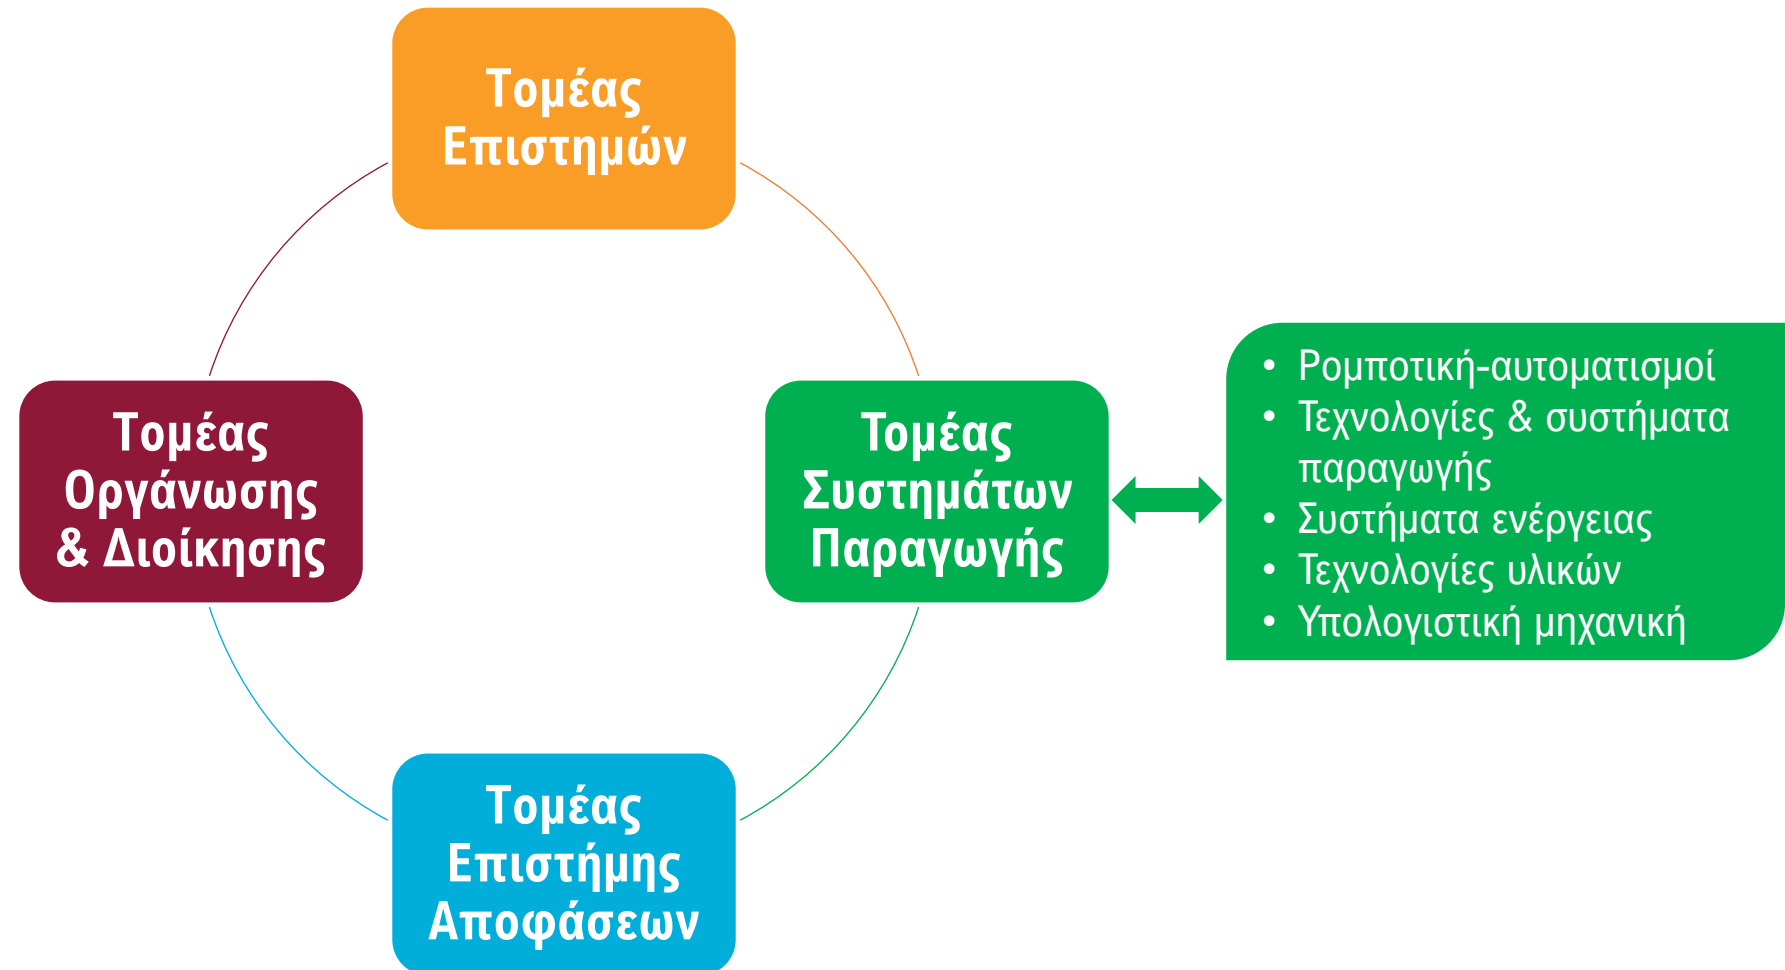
Τομέας Επιστημών

Τομέας Οργάνωσης & Διοίκησης

Τομέας Συστημάτων Παραγωγής

• Ρομποτική-αυτοματισμοί
• Τεχνολογίες & συστήματα παραγωγής
• Συστήματα ενέργειας
• Τεχνολογίες υλικών
• Υπολογιστική μηχανική

Τομέας Επιστήμης Αποφάσεων